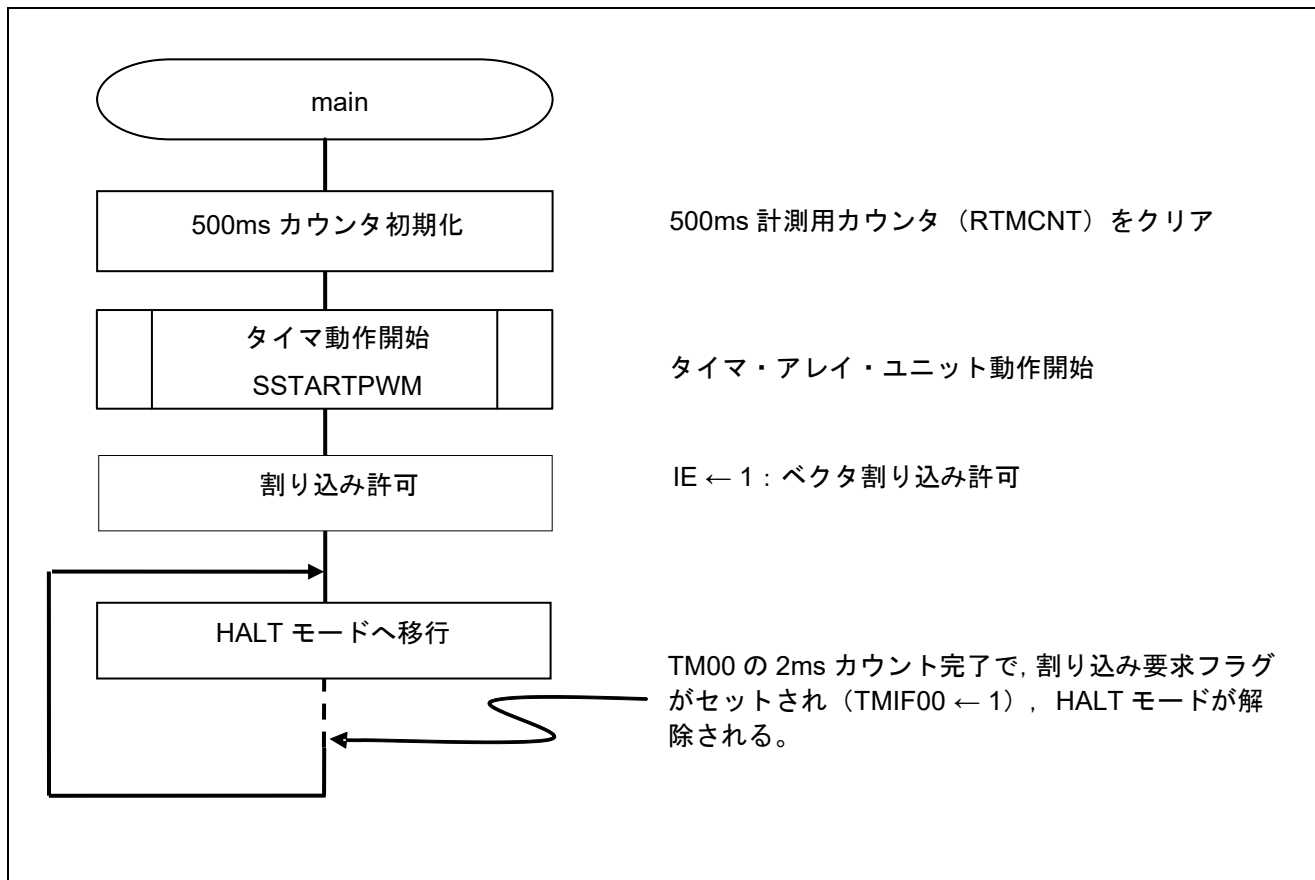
main

500ms カウンタ初期化

500ms 計測用カウンタ（RTMCNT）をクリア

タイマ動作開始
SSTARTPWM

タイマ・アレイ・ユニット動作開始

割り込み許可

IE ← 1：ベクタ割り込み許可

HALT モードへ移行

TM00 の 2ms カウント完了で，割り込み要求フラグがセットされ（TMIF00 ← 1），HALT モードが解除される。